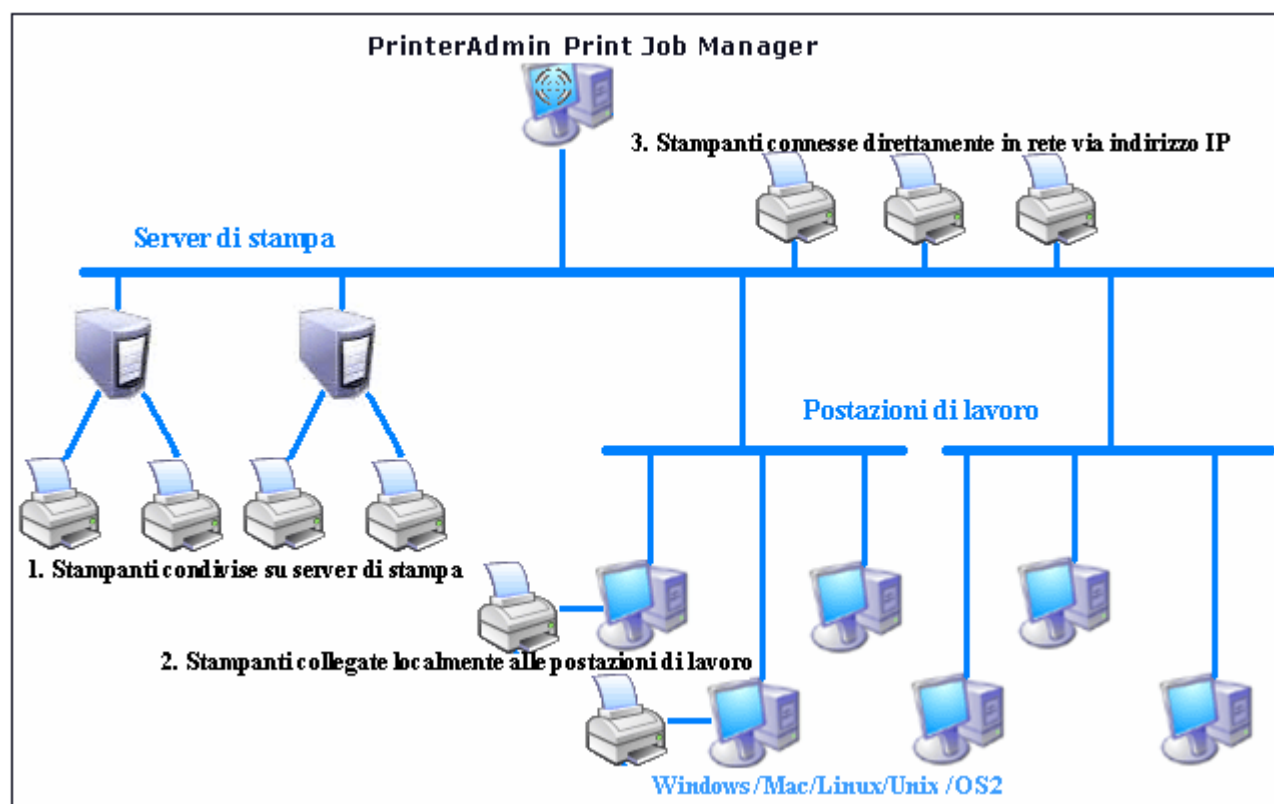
PrinterAdmin Print Job Manager

3. Stampanti connesse direttamente in rete via indirizzo IP

Server di stampa

Postazioni di lavoro

1. Stampanti condivise su server di stampa

2. Stampanti collegate localmente alle postazioni di lavoro

Windows /Mac/Linux/Unix /OS2